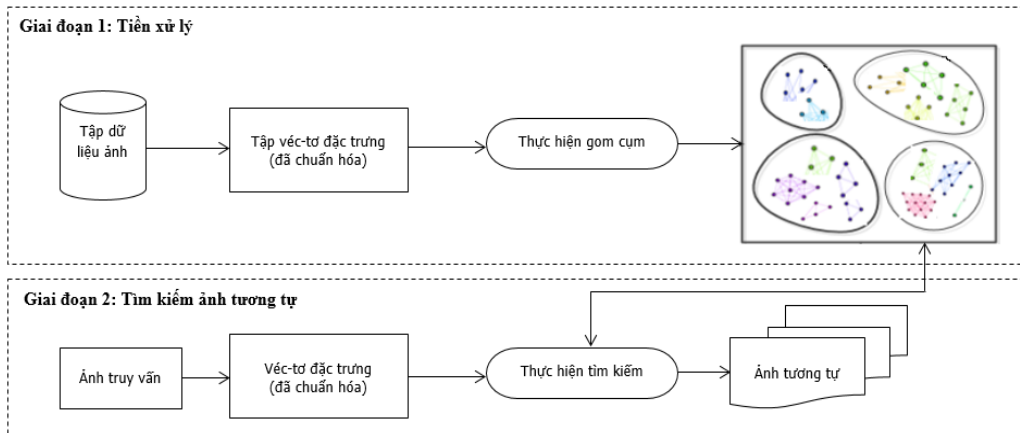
Giai đoạn 1: Tiền xử lý

Tập dữ liệu ảnh

Tập véc-tơ đặc trưng (đã chuẩn hóa)

Thực hiện gom cụm

Giai đoạn 2: Tìm kiếm ảnh tương tự

Ảnh truy vấn

Véc-tơ đặc trưng (đã chuẩn hóa)

Thực hiện tìm kiếm

Ảnh tương tự